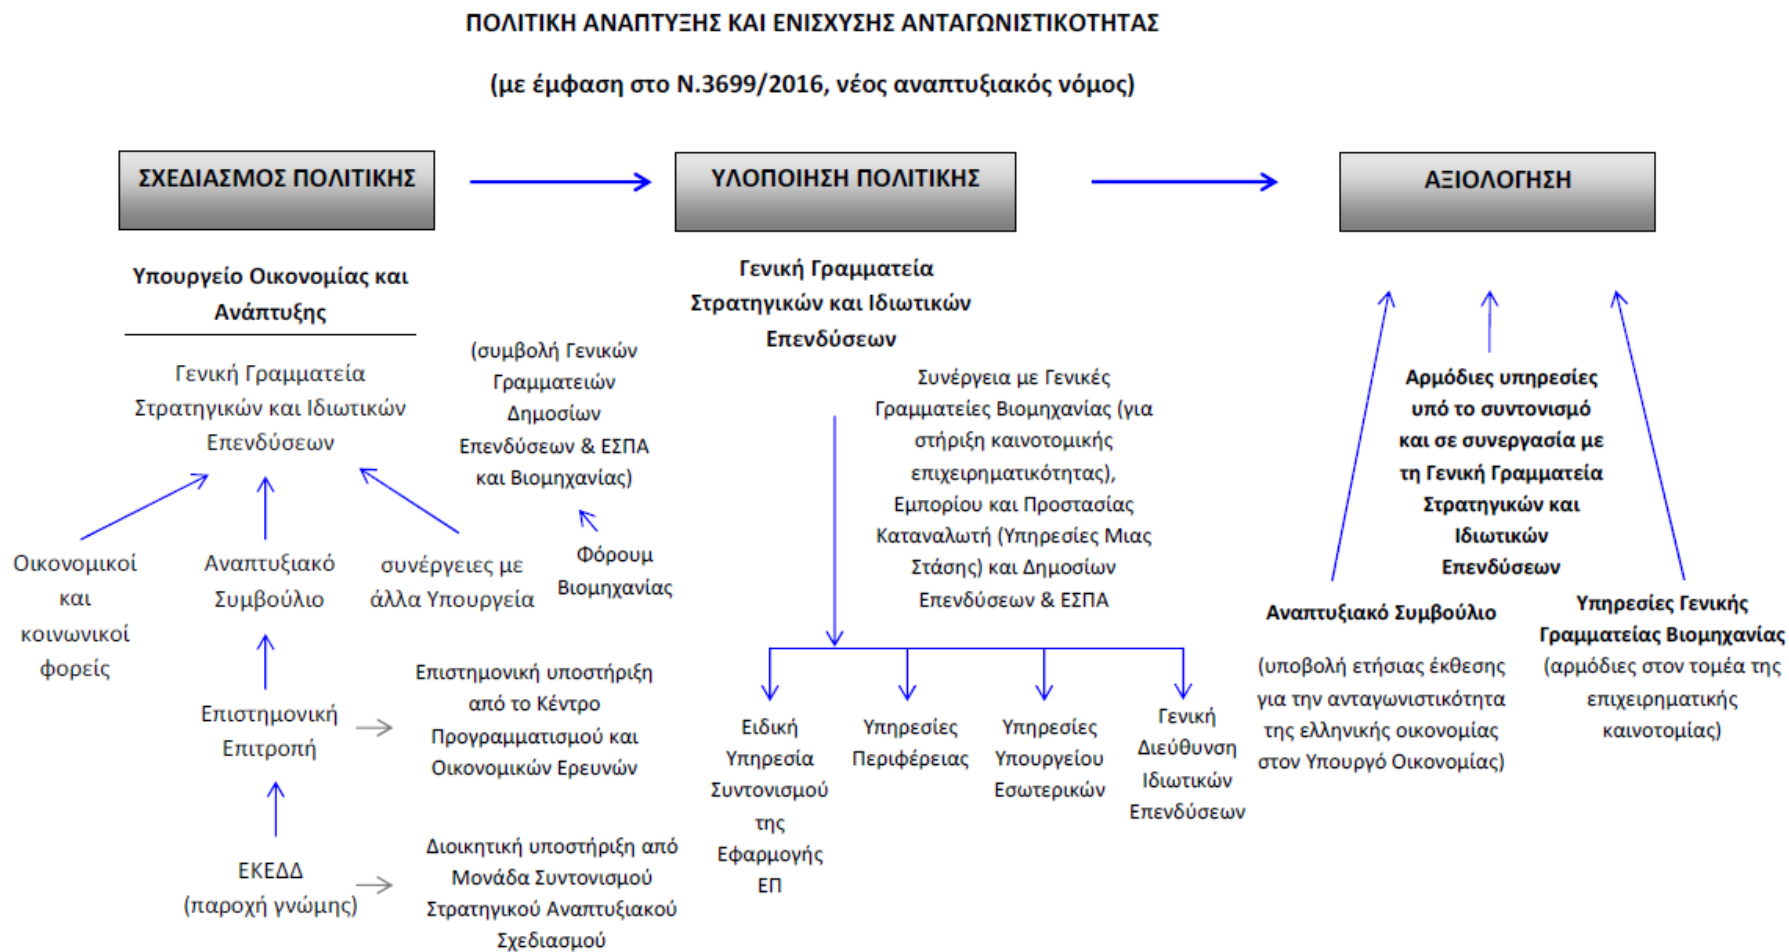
ΠΟΛΙΤΙΚΗ ΑΝΑΠΤΥΞΗΣ ΚΑΙ ΕΝΙΣΧΥΣΗΣ ΑΝΤΑΓΩΝΙΣΤΙΚΟΤΗΤΑΣ

(με έμφαση στο Ν.3699/2016, νέος αναπτυξιακός νόμος)

ΣΧΕΔΙΑΣΜΟΣ ΠΟΛΙΤΙΚΗΣ

ΥΛΟΠΟΙΗΣΗ ΠΟΛΙΤΙΚΗΣ

ΑΞΙΟΛΟΓΗΣΗ

Υπουργείο Οικονομίας και Ανάπτυξης

Γενική Γραμματεία Στρατηγικών και Ιδιωτικών Επενδύσεων

(συμβολή Γενικών Γραμματειών Δημοσίων Επενδύσεων & ΕΣΠΑ και Βιομηχανίας)

Οικονομικοί και κοινωνικοί φορείς

Αναπτυξιακό Συμβούλιο

συνέργειες με άλλα Υπουργεία

Φόρουμ Βιομηχανίας

Επιστημονική Επιτροπή

Επιστημονική υποστήριξη από το Κέντρο Προγραμματισμού και Οικονομικών Ερευνών

ΕΚΕΔΔ (παροχή γνώμης)

Διοικητική υποστήριξη από Μονάδα Συντονισμού Στρατηγικού Αναπτυξιακού Σχεδιασμού

Γενική Γραμματεία Στρατηγικών και Ιδιωτικών Επενδύσεων

Συνέργεια με Γενικές Γραμματείες Βιομηχανίας (για στήριξη καινοτομικής επιχειρηματικότητας), Εμπορίου και Προστασίας Καταναλωτή (Υπηρεσίες Μιας Στάσης) και Δημοσίων Επενδύσεων & ΕΣΠΑ

Ειδική Υπηρεσία Συντονισμού της Εφαρμογής ΕΠ

Υπηρεσίες Περιφέρειας

Υπηρεσίες Υπουργείου Εσωτερικών

Γενική Διεύθυνση Ιδιωτικών Επενδύσεων

Αρμόδιες υπηρεσίες υπό το συντονισμό και σε συνεργασία με τη Γενική Γραμματεία Στρατηγικών και Ιδιωτικών Επενδύσεων

Αναπτυξιακό Συμβούλιο

(υποβολή ετήσιας έκθεσης για την ανταγωνιστικότητα της ελληνικής οικονομίας στον Υπουργό Οικονομίας)

Υπηρεσίες Γενικής Γραμματείας Βιομηχανίας

(αρμόδιες στον τομέα της επιχειρηματικής καινοτομίας)